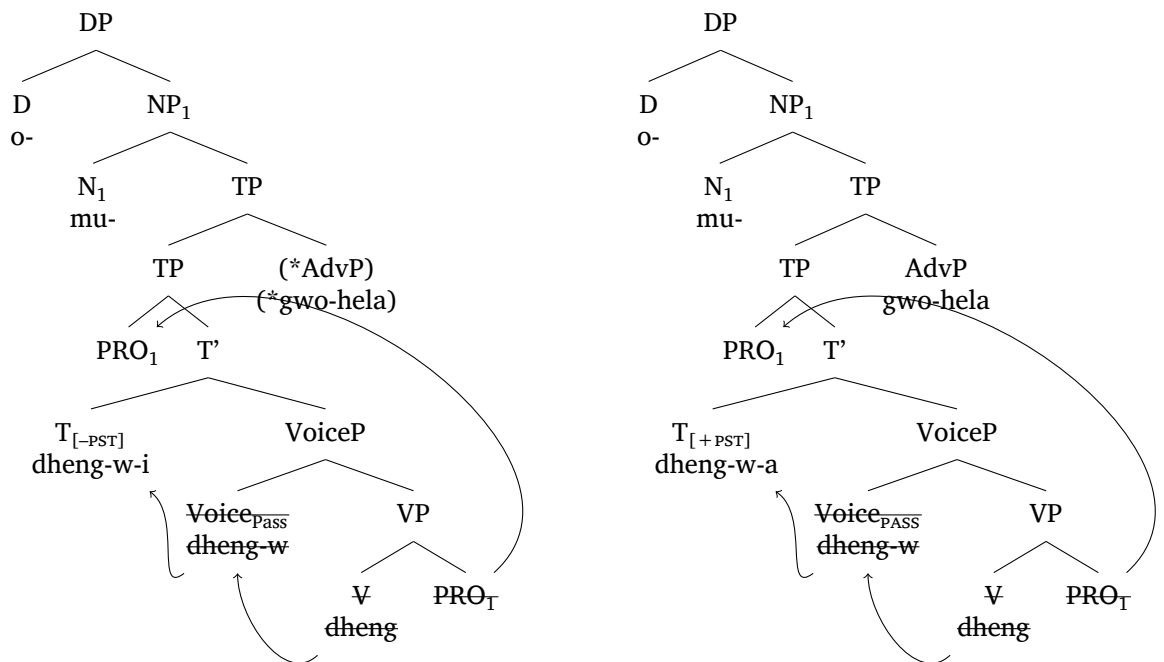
DP

D
o-

$NP_1$

$N_1$
mu-

TP

TP

(*AdvP)
(*gwo-hela)

$PRO_1$

T'

$T_{[-PST]}$
dheng-w-i

VoiceP

$\sout{Voice_{Pass}}$
$\sout{dheng-w}$

VP

$\sout{V}$
$\sout{dheng}$

$\sout{PRO_T}$

DP

D
o-

$NP_1$

$N_1$
mu-

TP

TP

AdvP
gwo-hela

$PRO_1$

T'

$T_{[+PST]}$
dheng-w-a

VoiceP

$\sout{Voice_{PASS}}$
$\sout{dheng-w}$

VP

$\sout{V}$
$\sout{dheng}$

$\sout{PRO_T}$